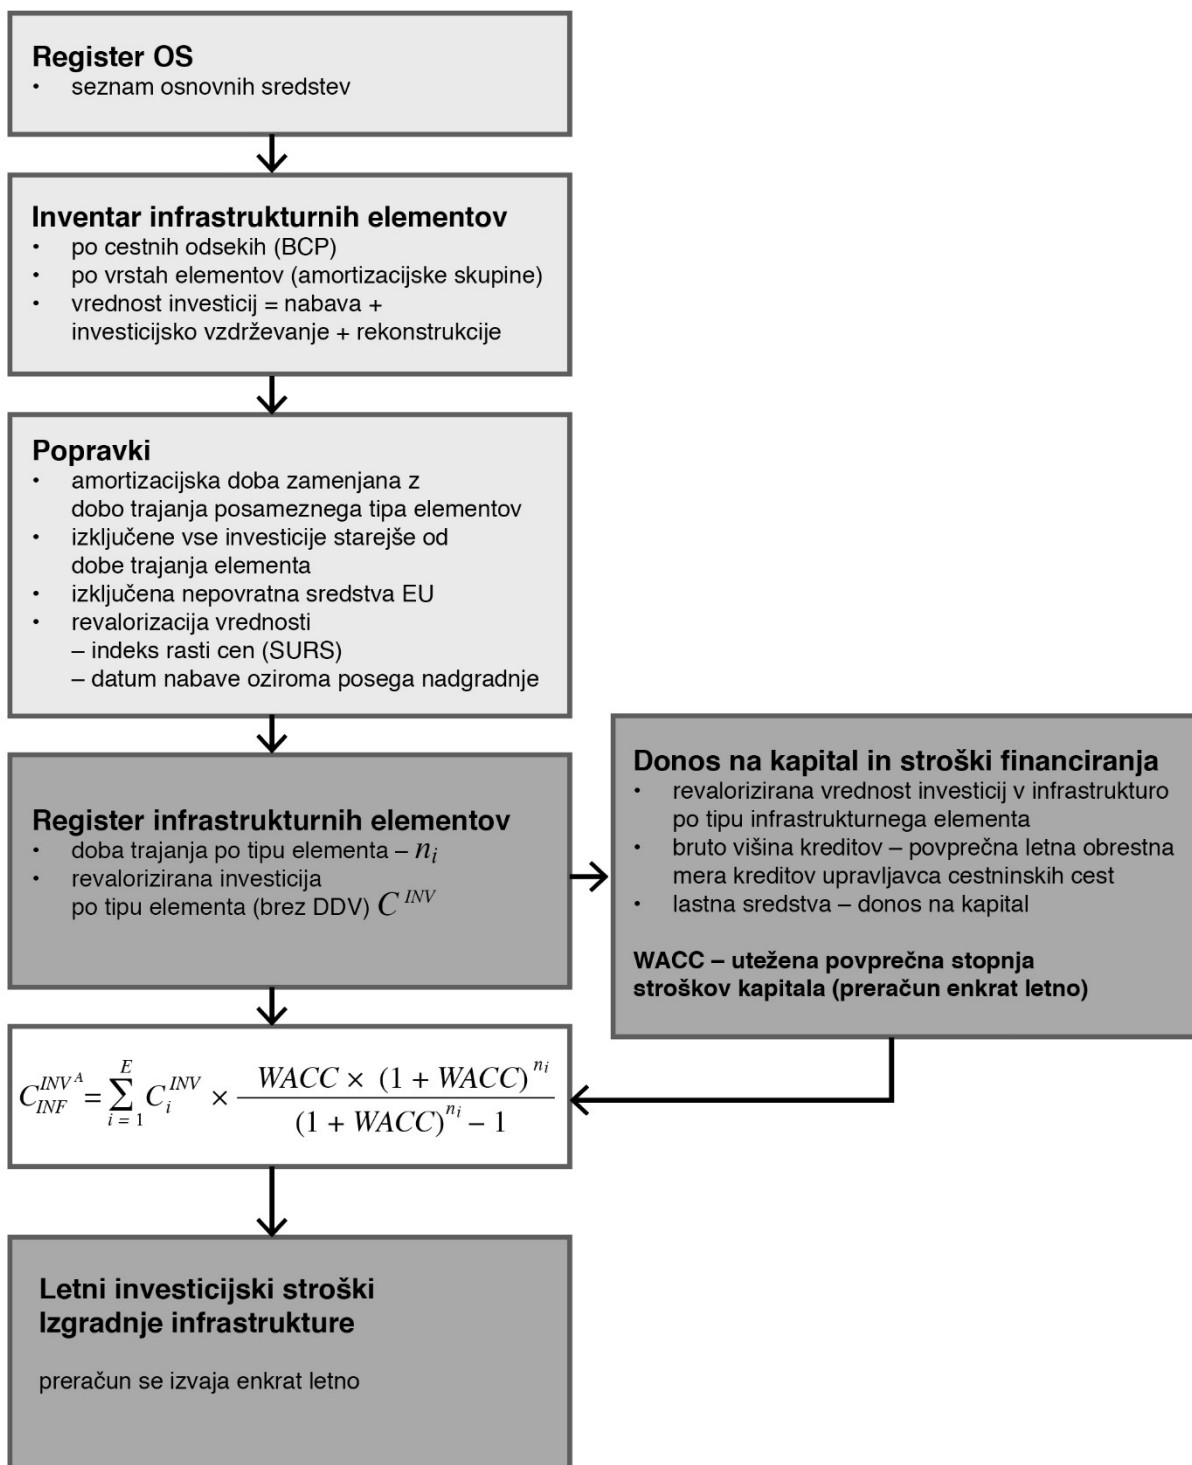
Register OS
• seznam osnovnih sredstev

Inventar infrastrukturnih elementov
• po cestnih odsekih (BCP)
• po vrstah elementov (amortizacijske skupine)
• vrednost investicij = nabava + investicijsko vzdrževanje + rekonstrukcije

Popravki
• amortizacijska doba zamenjana z dobo trajanja posameznega tipa elementov
• izključene vse investicije starejše od dobe trajanja elementa
• izključena nepovratna sredstva EU
• revalorizacija vrednosti
– indeks rasti cen (SURS)
– datum nabave oziroma posega nadgradnje

Register infrastrukturnih elementov
• doba trajanja po tipu elementa – $n_i$
• revalorizirana investicija po tipu elementa (brez DDV) $C^{INV}$

Donos na kapital in stroški financiranja
• revalorizirana vrednost investicij v infrastrukturo po tipu infrastrukturnega elementa
• bruto višina kreditov – povprečna letna obrestna mera kreditov upravljavca cestninskih cest
• lastna sredstva – donos na kapital

WACC – utežena povprečna stopnja stroškov kapitala (preračun enkrat letno)

$C_{INF}^{INV^A} = \sum_{i=1}^{E} C_i^{INV} \times \frac{WACC \times (1 + WACC)^{n_i}}{(1 + WACC)^{n_i} - 1}$

Letni investicijski stroški Izgradnje infrastrukture

preračun se izvaja enkrat letno